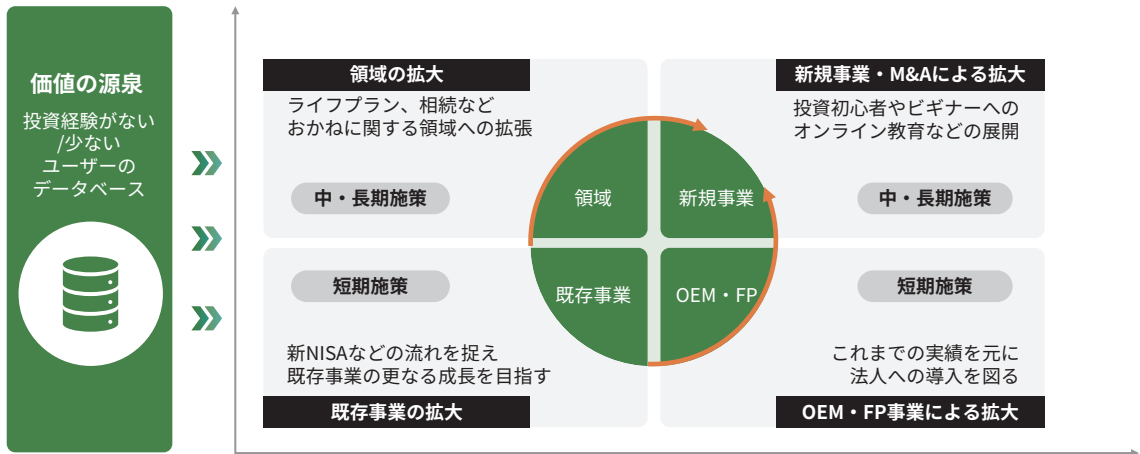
価値の源泉

投資経験がない/少ないユーザーのデータベース

領域の拡大

ライフプラン、相続などおかねに関する領域への拡張

中・長期施策

新規事業・M&Aによる拡大

投資初心者やビギナーへのオンライン教育などの展開

中・長期施策

領域

新規事業

既存事業

OEM・FP

短期施策

新NISAなどの流れを捉え既存事業の更なる成長を目指す

既存事業の拡大

短期施策

これまでの実績を元に法人への導入を図る

OEM・FP事業による拡大